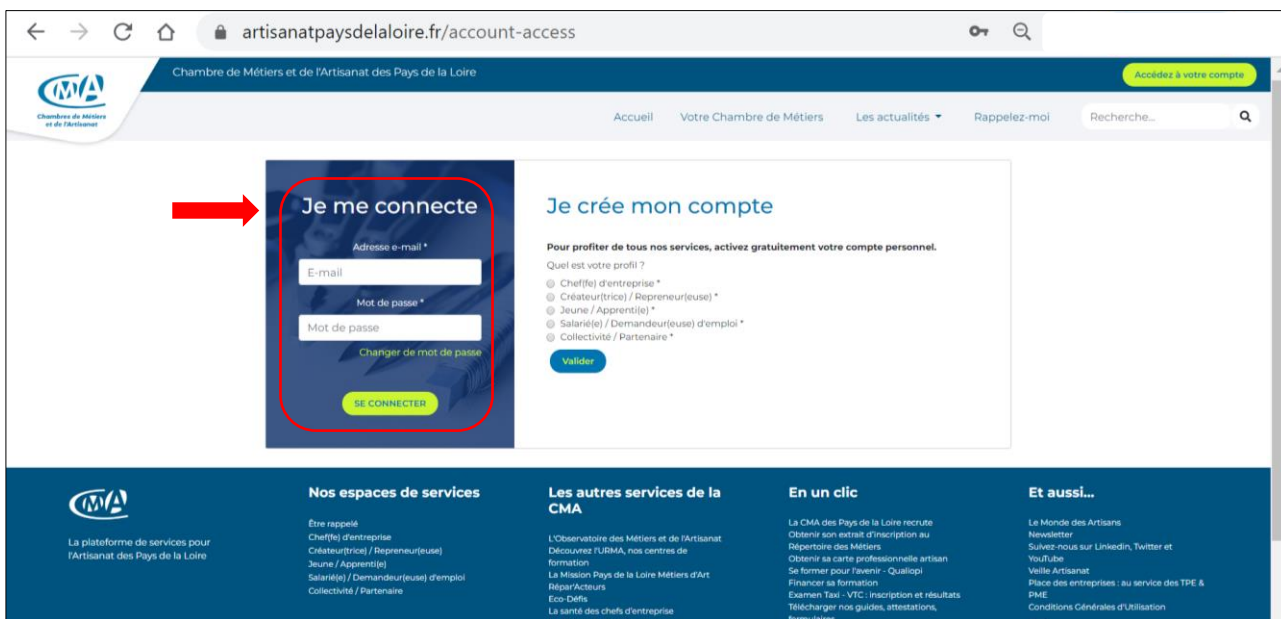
artisanatpaysdelaloire.fr/account-access

CMA
Chambres de Métiers et de l'Artisanat

Chambre de Métiers et de l'Artisanat des Pays de la Loire

Accédez à votre compte

Accueil Votre Chambre de Métiers Les actualités Rappelez-moi Recherche...

Je me connecte

Adresse e-mail *
E-mail
Mot de passe *
Mot de passe
Changer de mot de passe
SE CONNECTER

Je crée mon compte

Pour profiter de tous nos services, activez gratuitement votre compte personnel.
Quel est votre profil ?
Chef(fe) d'entreprise *
Créateur(trice) / Repreneur(euse) *
Jeune / Apprenti(e) *
Salarié(e) / Demandeur(euse) d'emploi *
Collectivité / Partenaire *
Valider

CMA
La plateforme de services pour l'Artisanat des Pays de la Loire

Nos espaces de services
Être rappelé
Chef(fe) d'entreprise
Créateur(trice) / Repreneur(euse)
Jeune / Apprenti(e)
Salarié(e) / Demandeur(euse) d'emploi
Collectivité / Partenaire

Les autres services de la CMA
L'Observatoire des Métiers et de l'Artisanat
Découvrez l'URMA, nos centres de formation
La Mission Pays de la Loire Métiers d'Art
Répar'Acteurs
Eco-Défis
La santé des chefs d'entreprise

En un clic
La CMA des Pays de la Loire recrute
Obtenir son extrait d'inscription au Répertoire des Métiers
Obtenir sa carte professionnelle artisan
Se former pour l'avenir - Qualiopi
Financer sa formation
Examen Taxi - VTC : inscription et résultats
Télécharger nos guides, attestations, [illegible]

Et aussi...
Le Monde des Artisans
Newsletter
Suivez-nous sur Linkedin, Twitter et YouTube
Veille Artisanat
Place des entreprises : au service des TPE & PME
Conditions Générales d'Utilisation